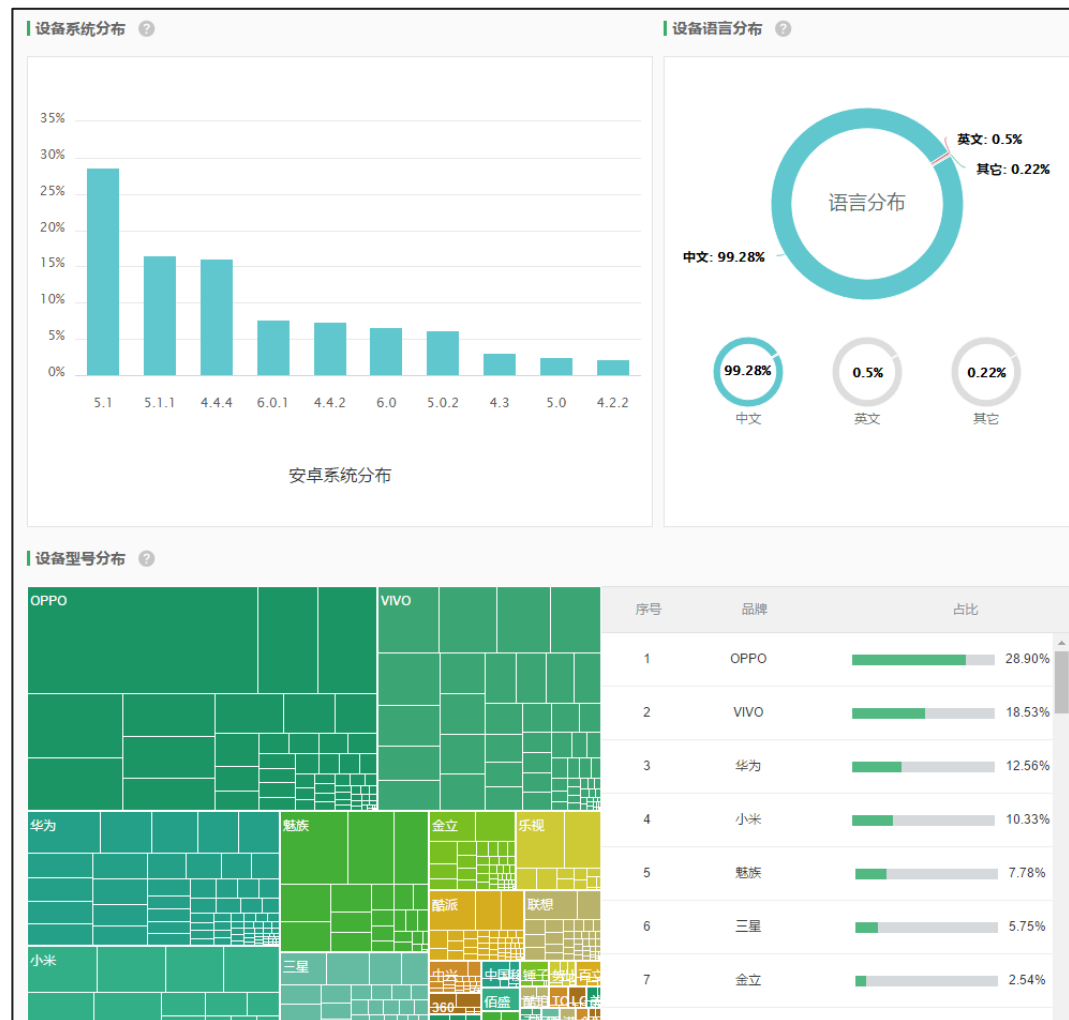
设备系统分布 ?

35%
30%
25%
20%
15%
10%
5%
0%

5.1 5.1.1 4.4.4 6.0.1 4.4.2 6.0 5.0.2 4.3 5.0 4.2.2

安卓系统分布

设备语言分布 ?

英文: 0.5%
其它: 0.22%
语言分布
中文: 99.28%

99.28%
中文
0.5%
英文
0.22%
其它

设备型号分布 ?

OPPO
VIVO
华为
魅族
金立
乐视
酷派
联想
小米
三星
中兴
中国移
锤子
360
佰盛
TCL

| 序号 | 品牌 | 占比 |
|---|---|---|
| 1 | OPPO | 28.90% |
| 2 | VIVO | 18.53% |
| 3 | 华为 | 12.56% |
| 4 | 小米 | 10.33% |
| 5 | 魅族 | 7.78% |
| 6 | 三星 | 5.75% |
| 7 | 金立 | 2.54% |